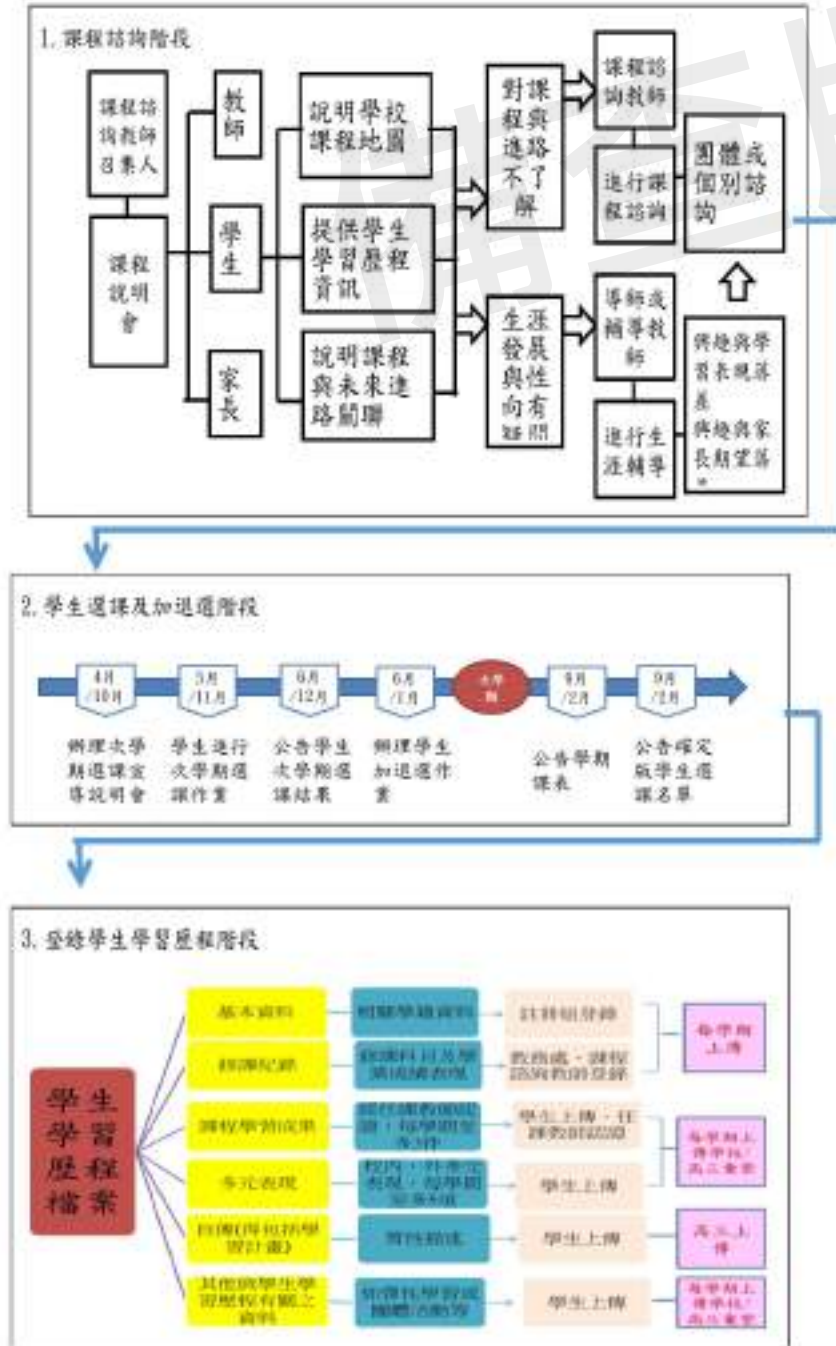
1. 課程諮詢階段

課程諮詢教師召集人

課程說明會

教師

學生

家長

說明學校課程地圖

提供學生學習歷程資訊

說明課程與未來進路關聯

對課程與進路不了解

生涯發展與性向有疑問

課程諮詢教師

進行課程諮詢

導師或輔導教師

進行生涯輔導

團體或個別諮詢

興趣與學習表現落差
興趣與家長期望落差

2. 學生選課及加退選階段

4月/10月
5月/11月
6月/12月
6月/1月
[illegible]
9月/2月
9月/2月

辦理次學期選課宣導說明會

學生進行次學期選課作業

公告學生次學期選課結果

辦理學生加退選作業

公告學期課表

公告確定版學生選課名單

3. 登錄學生學習歷程階段

學生學習歷程檔案

基本資料
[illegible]
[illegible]

修課紀錄
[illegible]
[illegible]

課程學習成果
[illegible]
學生上傳，任課教師認證

多元表現
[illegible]
學生上傳

自傳(含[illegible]學習計畫)
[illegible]
學生上傳

其他與學生學習歷程有關之資料
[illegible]
學生上傳

每學期上傳

每學期上傳學校，高三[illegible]

高三上傳

每學期上傳學校，高三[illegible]